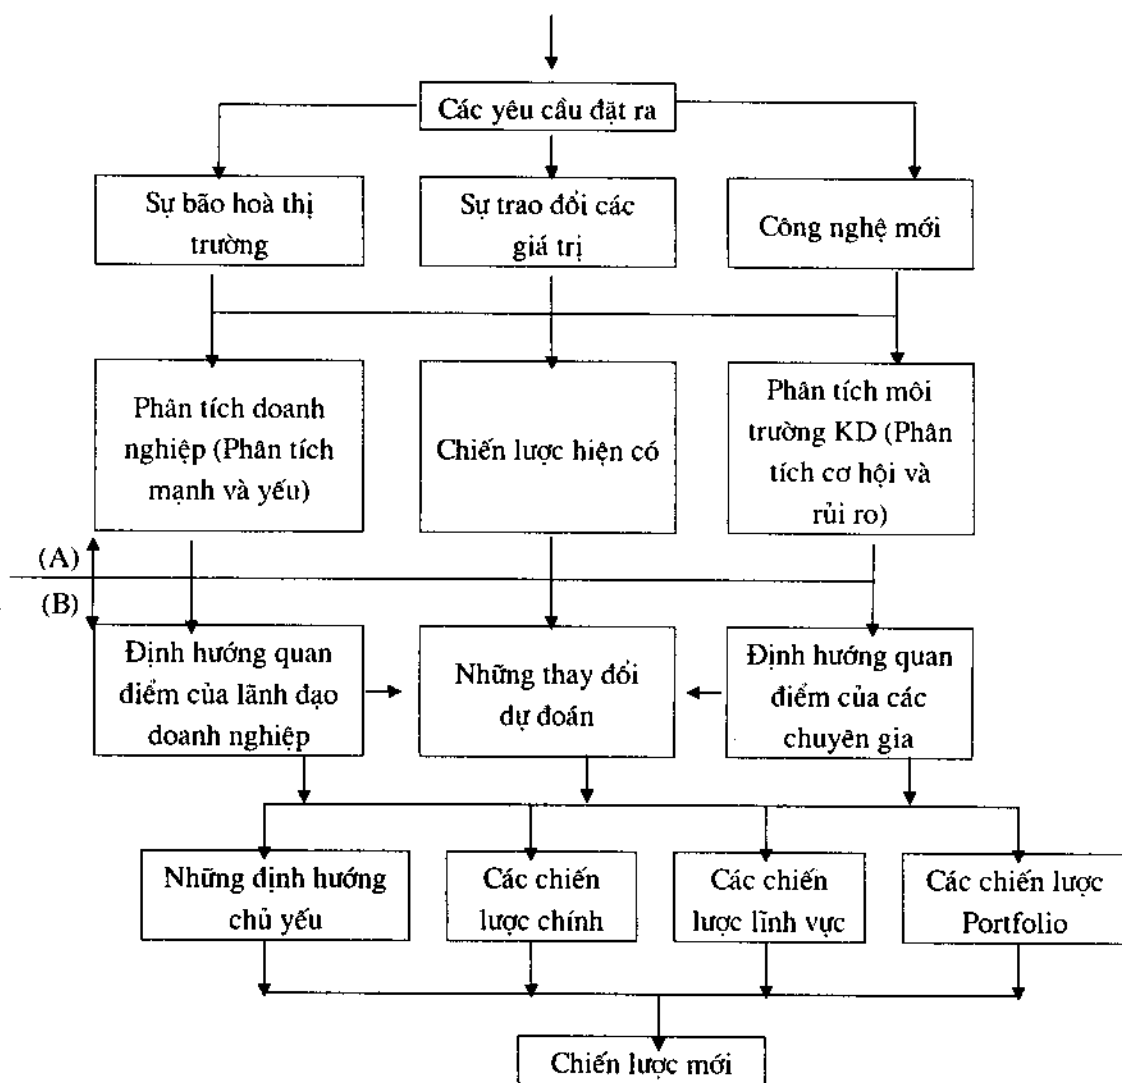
Các yêu cầu đặt ra

Sự bão hoà thị trường

Sự trao đổi các giá trị

Công nghệ mới

Phân tích doanh nghiệp (Phân tích mạnh và yếu)

Chiến lược hiện có

Phân tích môi trường KD (Phân tích cơ hội và rủi ro)

(A)

(B)

Định hướng quan điểm của lãnh đạo doanh nghiệp

Những thay đổi dự đoán

Định hướng quan điểm của các chuyên gia

Những định hướng chủ yếu

Các chiến lược chính

Các chiến lược lĩnh vực

Các chiến lược Portfolio

Chiến lược mới